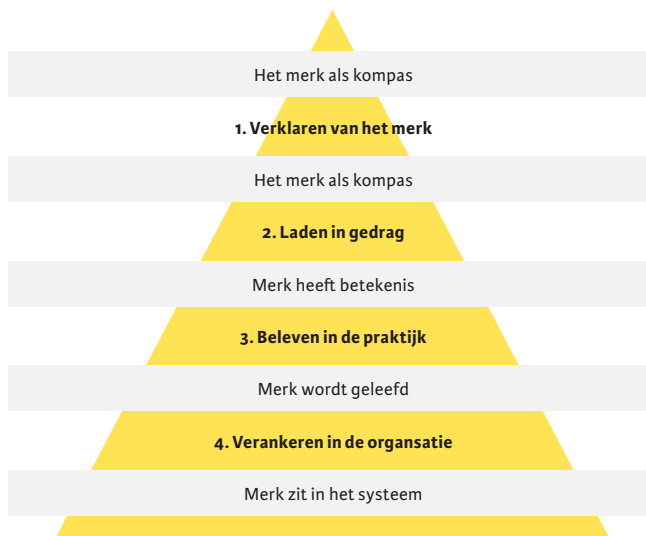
Het merk als kompas

1. Verklaren van het merk

Het merk als kompas

2. Laden in gedrag

Merk heeft betekenis

3. Beleven in de praktijk

Merk wordt geleefd

4. Verankeren in de organsatie

Merk zit in het systeem